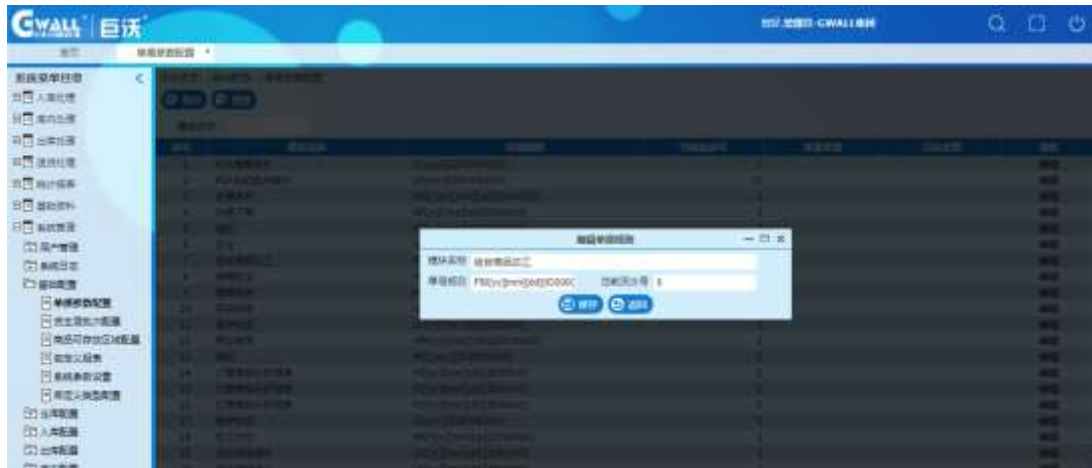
GWALL 巨沃

首页 单据参数配置

系统菜单目录
入库处理
库内处理
出库处理
流程处理
统计报表
基础资料
系统管理
用户管理
系统日志
基础配置
单据参数配置
完全签批力配置
商品可存放区域配置
自定义报表
系统参数设置
界定义类型配置
仓库配置
入库配置
出库配置

编辑单据规则
模块名称 结余商品自己
单据规则 PB{yy}{mm}{dd}{0000(
当前流水号 1
保存 返回